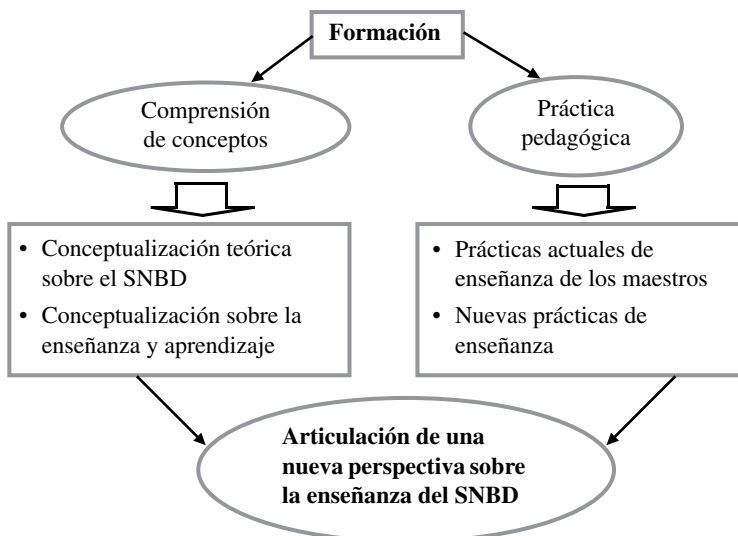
Formación

Comprensión de conceptos

Práctica pedagógica

• Conceptualización teórica sobre el SNBD
• Conceptualización sobre la enseñanza y aprendizaje

• Prácticas actuales de enseñanza de los maestros
• Nuevas prácticas de enseñanza

Articulación de una nueva perspectiva sobre la enseñanza del SNBD